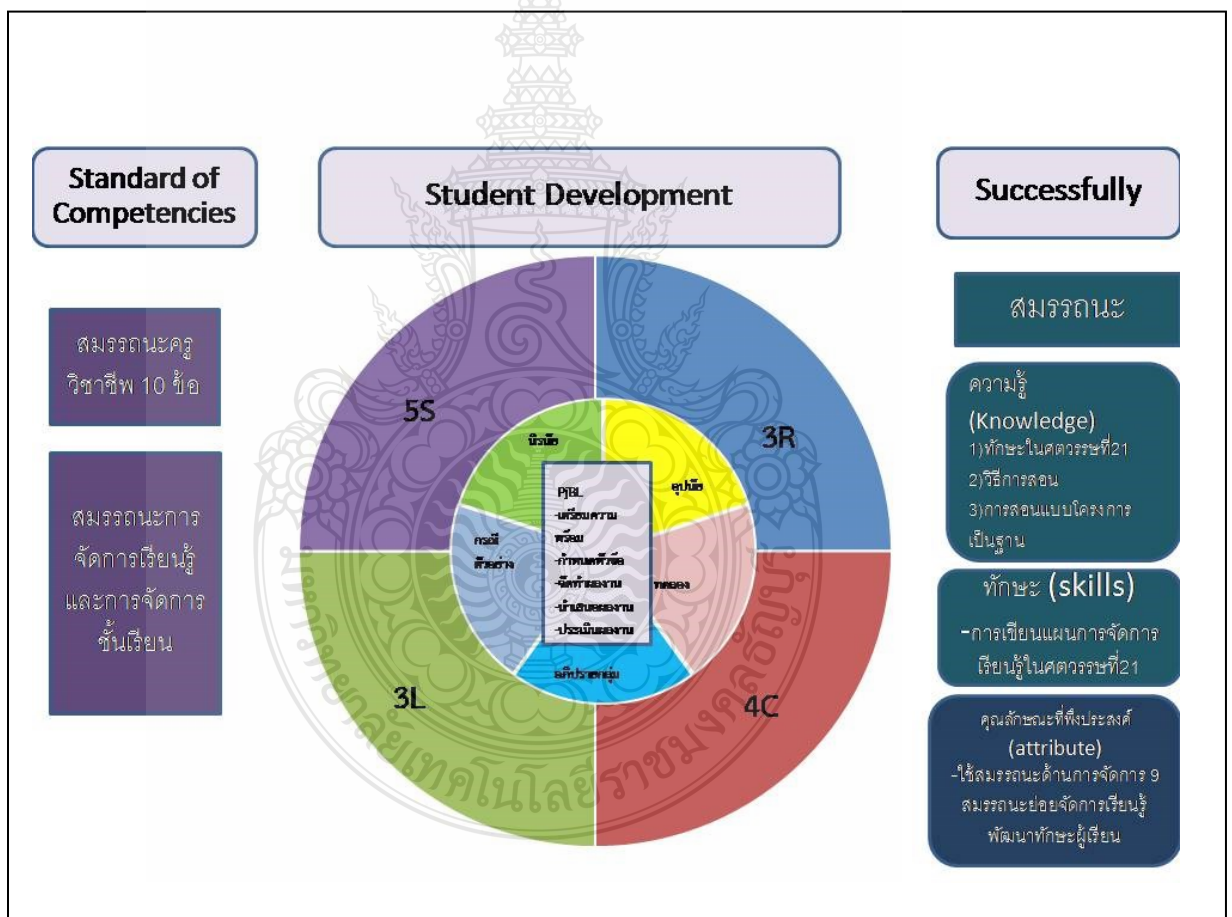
Standard of Competencies

Student Development

Successfully

สมรรถนะครูวิชาชีพ 10 ข้อ

สมรรถนะการจัดการเรียนรู้และการจัดการชั้นเรียน

5S

3R

3L

4C

บิรนัย

อุปนัย

กรณีตัวอย่าง

ทดลอง

อภิปรายกลุ่ม

PJBL
-เตรียมความพร้อม
-กำหนดหัวข้อ
-จัดทำผลงาน
-นำเสนอผลงาน
-ประเมินผลงาน

สมรรถนะ

ความรู้ (Knowledge)
1)ทักษะในศตวรรษที่21
2)วิธีการสอน
3)การสอนแบบโครงการเป็นฐาน

ทักษะ (skills)
-การเขียนแผนการจัดการเรียนรู้ในศตวรรษที่21

คุณลักษณะที่พึงประสงค์ (attribute)
-ใช้สมรรถนะด้านการจัดการ 9 สมรรถนะย่อยจัดการเรียนรู้พัฒนาทักษะผู้เรียน

มหาวิทยาลัยเทคโนโลยีราชมงคลธัญบุรี